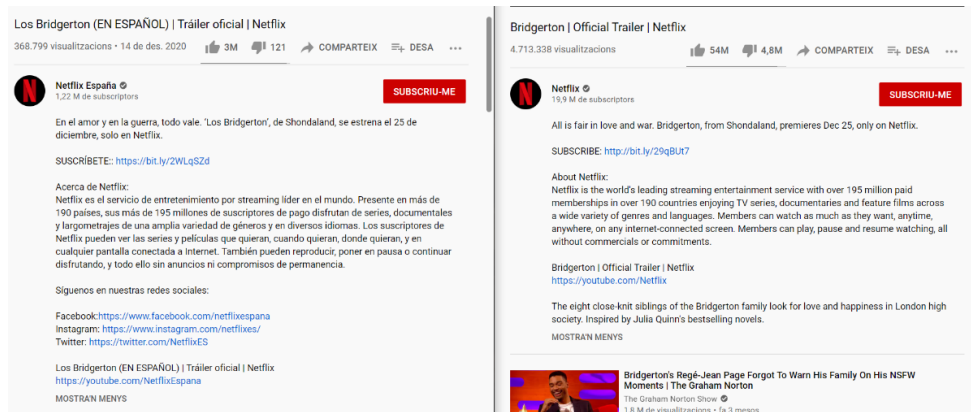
Los Bridgerton (EN ESPAÑOL) | Tráiler oficial | Netflix

368.799 visualitzacions • 14 de des. 2020

3M 121 COMPARTEIX DESA

Netflix España
1,22 M de subscriptors

SUBSCRIU-ME

En el amor y en la guerra, todo vale. 'Los Bridgerton', de Shondaland, se estrena el 25 de diciembre, solo en Netflix.

SUSCRÍBETE:: https://bit.ly/2WLqSZd

Acerca de Netflix:
Netflix es el servicio de entretenimiento por streaming líder en el mundo. Presente en más de 190 países, sus más de 195 millones de suscriptores de pago disfrutan de series, documentales y largometrajes de una amplia variedad de géneros y en diversos idiomas. Los suscriptores de Netflix pueden ver las series y películas que quieran, cuando quieran, donde quieran, y en cualquier pantalla conectada a Internet. También pueden reproducir, poner en pausa o continuar disfrutando, y todo ello sin anuncios ni compromisos de permanencia.

Síguenos en nuestras redes sociales:

Facebook:https://www.facebook.com/netflixespana
Instagram: https://www.instagram.com/netflixes/
Twitter: https://twitter.com/NetflixES

Los Bridgerton (EN ESPAÑOL) | Tráiler oficial | Netflix
https://youtube.com/NetflixEspana

MOSTRA'N MENYS

Bridgerton | Official Trailer | Netflix

4.713.338 visualitzacions

54M 4,8M COMPARTEIX DESA

Netflix
19,9 M de subscriptors

SUBSCRIU-ME

All is fair in love and war. Bridgerton, from Shondaland, premieres Dec 25, only on Netflix.

SUBSCRIBE: http://bit.ly/29qBUt7

About Netflix:
Netflix is the world's leading streaming entertainment service with over 195 million paid memberships in over 190 countries enjoying TV series, documentaries and feature films across a wide variety of genres and languages. Members can watch as much as they want, anytime, anywhere, on any internet-connected screen. Members can play, pause and resume watching, all without commercials or commitments.

Bridgerton | Official Trailer | Netflix
https://youtube.com/Netflix

The eight close-knit siblings of the Bridgerton family look for love and happiness in London high society. Inspired by Julia Quinn's bestselling novels.

MOSTRA'N MENYS

Bridgerton's Regé-Jean Page Forgot To Warn His Family On His NSFW Moments | The Graham Norton
The Graham Norton Show
1,8 M de visualitzacions • fa 3 mesos